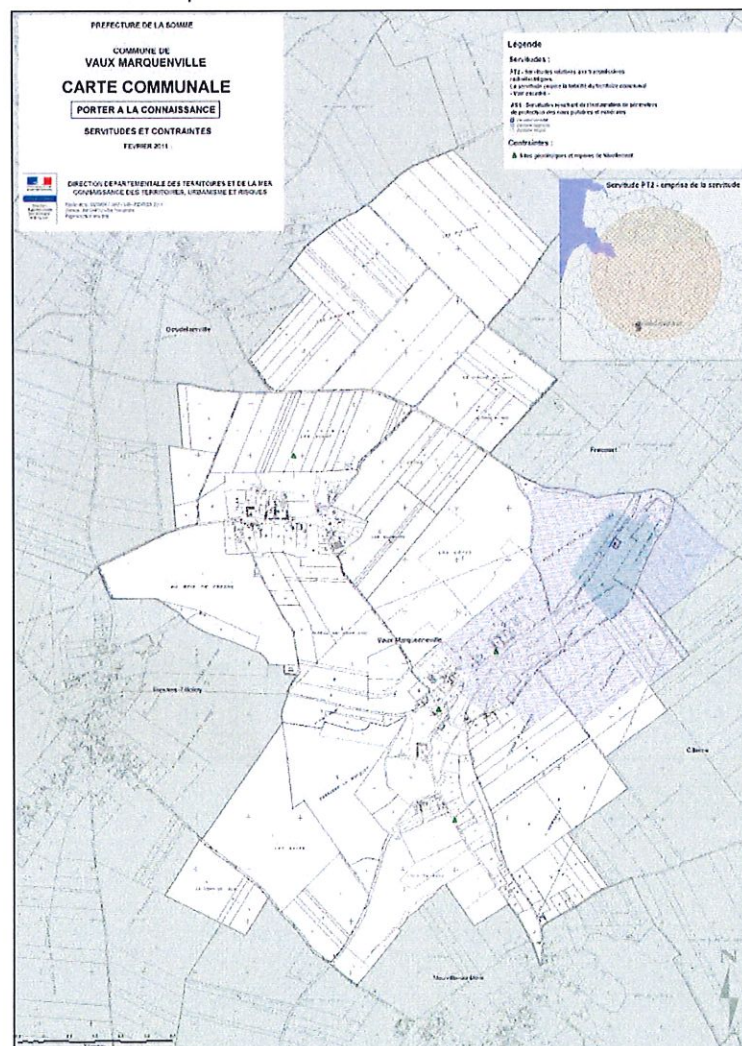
PREFECTURE DE LA SOMME

COMMUNE DE
VAUX MARQUENVILLE

CARTE COMMUNALE

PORTER A LA CONNAISSANCE

SERVITUDES ET CONTRAINTES

FEVRIER 2011

DIRECTION DEPARTEMENTALE DES TERRITOIRES ET DE LA MER
CONNAISSANCE DES TERRITOIRES, URBANISME ET RISQUES

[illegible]

Légende

Servitudes :

PT2 - Servitudes relatives aux transmissions radioélectriques
La servitude protège la totalité du territoire communal
- Voir encadré -

AS1 - Servitudes résultant de l'instauration de périmètres de protection des eaux potables et minérales
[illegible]

Contraintes :

Sites géologiques et risques de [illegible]

Servitude PT2 - emprise de la servitude

Oisemont

Oust-Marest

Frucourt

Vaux Marquenville

Citerne

Nouvion-le-Bois

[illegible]